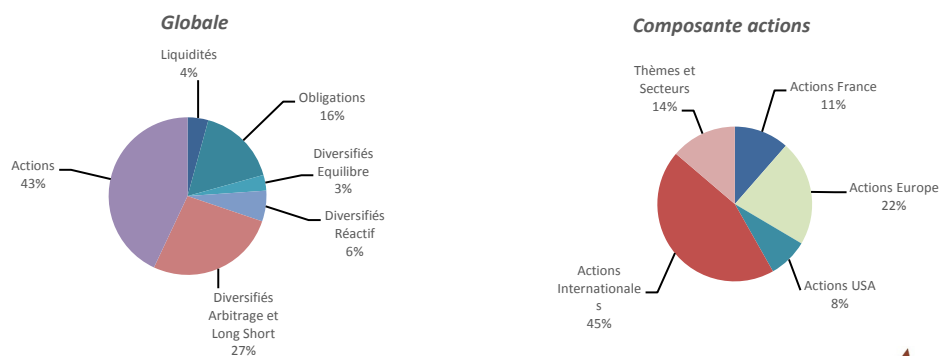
Globale

Liquidités
4%

Obligations
16%

Diversifiés
Equilibre
3%

Diversifiés
Réactif
6%

Diversifiés
Arbitrage et
Long Short
27%

Actions
43%

Composante actions

Thèmes et
Secteurs
14%

Actions France
11%

Actions Europe
22%

Actions USA
8%

Actions
Internationale
s
45%